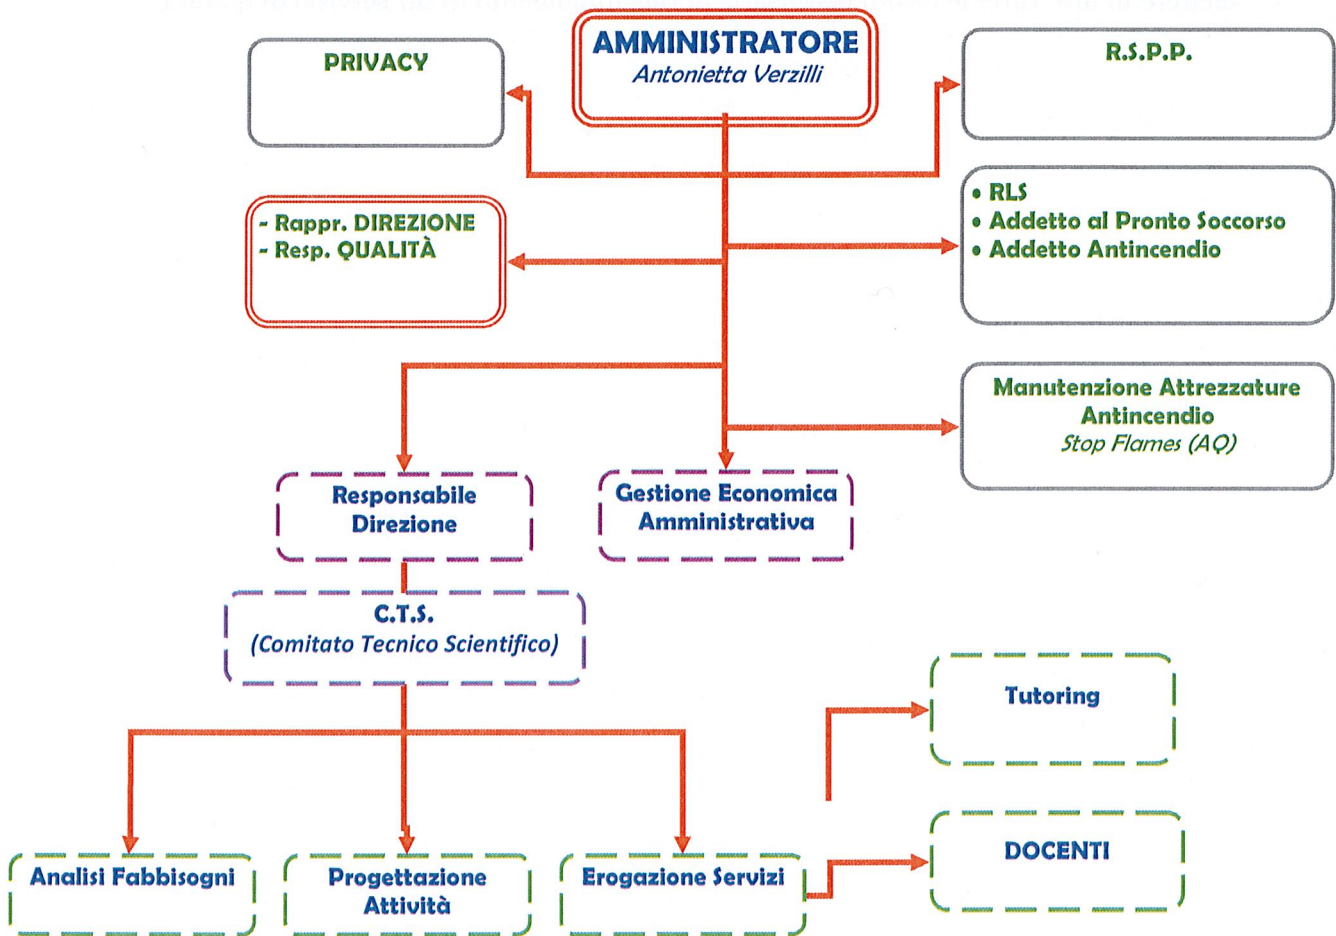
AMMINISTRATORE
Antonietta Verzilli

PRIVACY

R.S.P.P.

- Rappr. DIREZIONE
- Resp. QUALITÀ

• RLS
• Addetto al Pronto Soccorso
• Addetto Antincendio

Manutenzione Attrezzature Antincendio
Stop Flames (AQ)

Responsabile Direzione

Gestione Economica Amministrativa

C.T.S.
(Comitato Tecnico Scientifico)

Tutoring

Analisi Fabbisogni

Progettazione Attività

Erogazione Servizi

DOCENTI